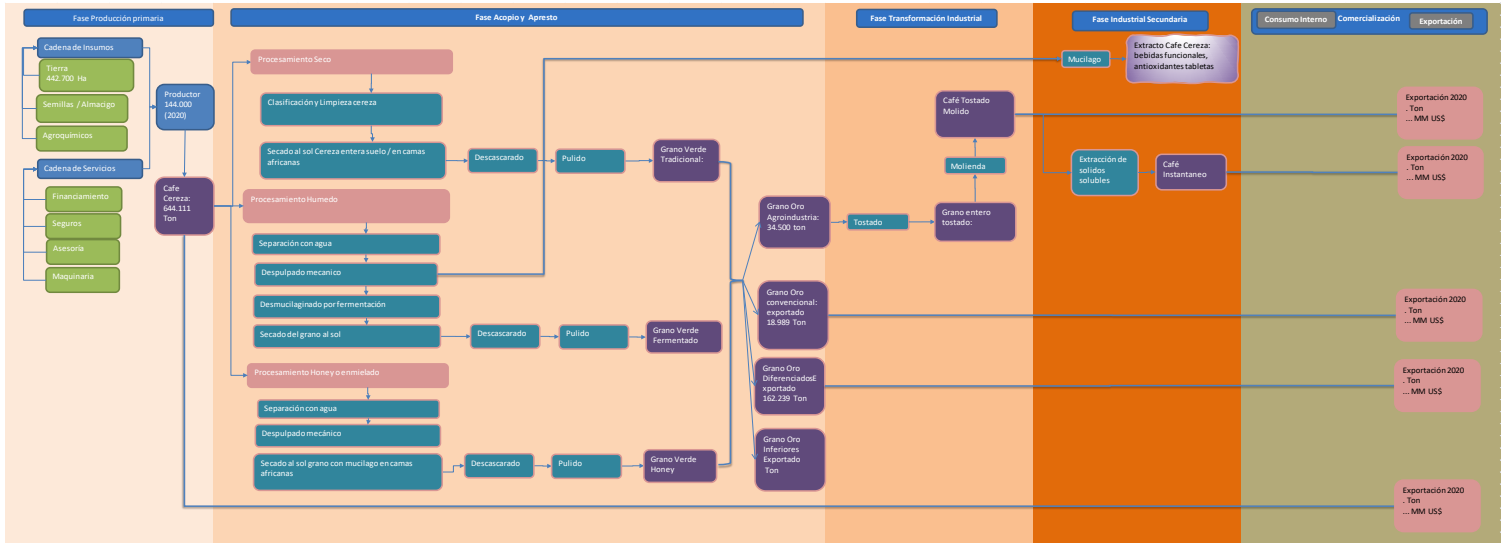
Fase Producción primaria

Fase Acopio y Apresto

Fase Transformación Industrial

Fase Industrial Secundaria

Consumo Interno Comercialización Exportación

Cadena de Insumos

Tierra 442.700 Ha

Semillas / Almacigo

Agroquímicos

Cadena de Servicios

Financiamiento

Seguros

Asesoría

Maquinaria

Productor 144.000 (2020)

Cafe Cereza: 644.111 Ton

Procesamiento Seco

Clasificación y Limpieza cereza

Secado al sol Cereza entera suelo / en camas africanas

Descascarado

Pulido

Grano Verde Tradicional:

Procesamiento Humedo

Separación con agua

Despulpado mecanico

Desmucilaginado por fermentación

Secado del grano al sol

Descascarado

Pulido

Grano Verde Fermentado

Procesamiento Honey o enmielado

Separación con agua

Despulpado mecánico

Secado al sol grano con mucilago en camas africanas

Descascarado

Pulido

Grano Verde Honey

Grano Oro Agroindustria: 34.500 ton

Tostado

Grano entero tostado:

Molienda

Café Tostado Molido

Grano Oro convencional: exportado 18.989 Ton

Grano Oro DiferenciadosExportado 162.239 Ton

Grano Oro Inferiores Exportado Ton

Mucilago

Extracto Cafe Cereza: bebidas funcionales, antioxidantes tabletas

Extracción de solidos solubles

Café Instantaneo

Exportación 2020 . Ton ... MM US$

Exportación 2020 . Ton ... MM US$

Exportación 2020 . Ton ... MM US$

Exportación 2020 . Ton ... MM US$

Exportación 2020 . Ton ... MM US$